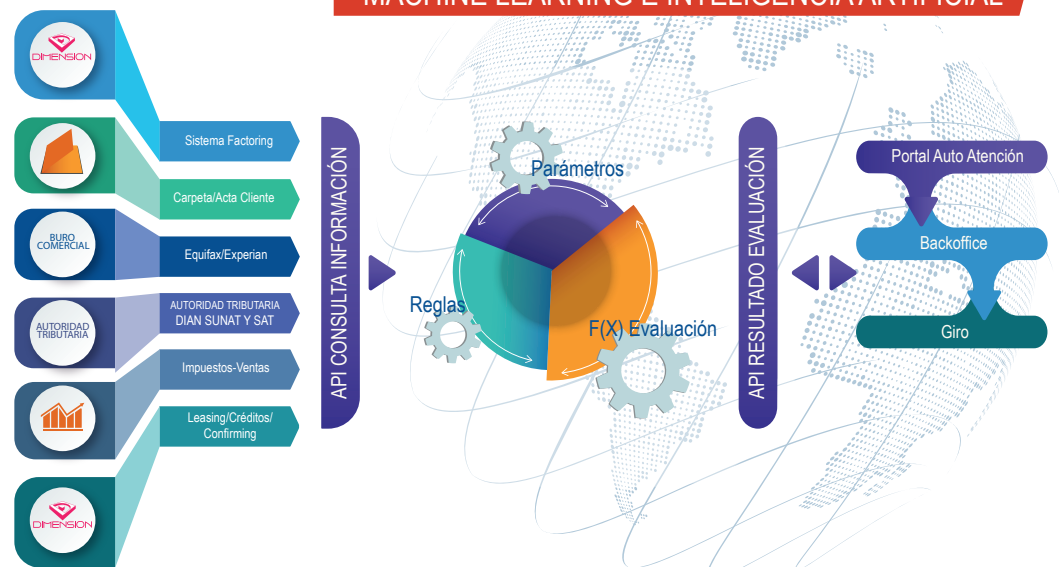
MACHINE LEARNING E INTELIGENCIA ARTIFICIAL

DIMENSION

Sistema Factoring

Carpeta/Acta Cliente

BURO COMERCIAL

Equifax/Experian

AUTORIDAD TRIBUTARIA

AUTORIDAD TRIBUTARIA DIAN SUNAT Y SAT

Impuestos-Ventas

Leasing/Créditos/ Confirming

DIMENSION

API CONSULTA INFORMACIÓN

Parámetros

Reglas

F(X) Evaluación

API RESULTADO EVALUACIÓN

Portal Auto Atención

Backoffice

Giro